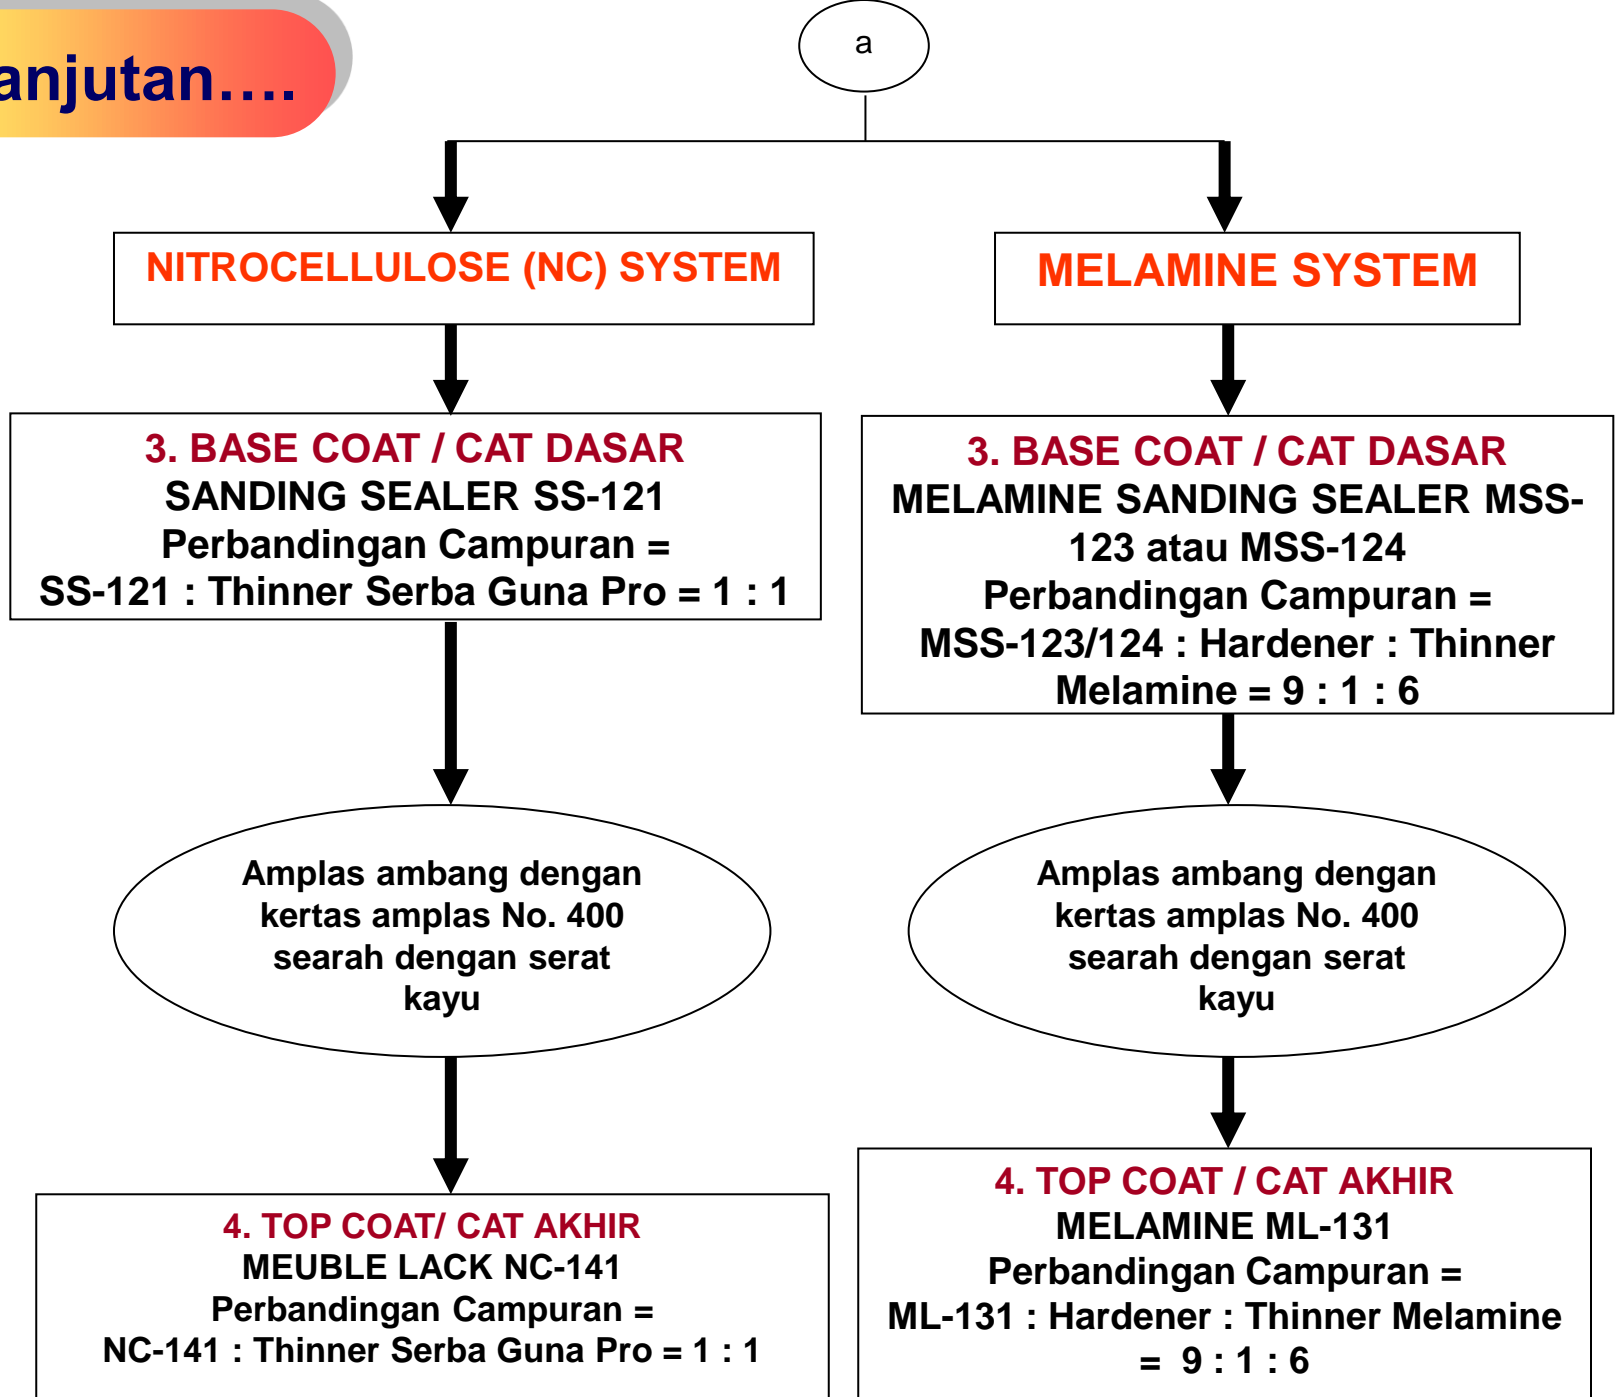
anjutan….

a

NITROCELLULOSE (NC) SYSTEM

3. BASE COAT / CAT DASAR
SANDING SEALER SS-121
Perbandingan Campuran =
SS-121 : Thinner Serba Guna Pro = 1 : 1

Amplas ambang dengan kertas amplas No. 400 searah dengan serat kayu

4. TOP COAT/ CAT AKHIR
MEUBLE LACK NC-141
Perbandingan Campuran =
NC-141 : Thinner Serba Guna Pro = 1 : 1

MELAMINE SYSTEM

3. BASE COAT / CAT DASAR
MELAMINE SANDING SEALER MSS-123 atau MSS-124
Perbandingan Campuran =
MSS-123/124 : Hardener : Thinner Melamine = 9 : 1 : 6

Amplas ambang dengan kertas amplas No. 400 searah dengan serat kayu

4. TOP COAT / CAT AKHIR
MELAMINE ML-131
Perbandingan Campuran =
ML-131 : Hardener : Thinner Melamine = 9 : 1 : 6